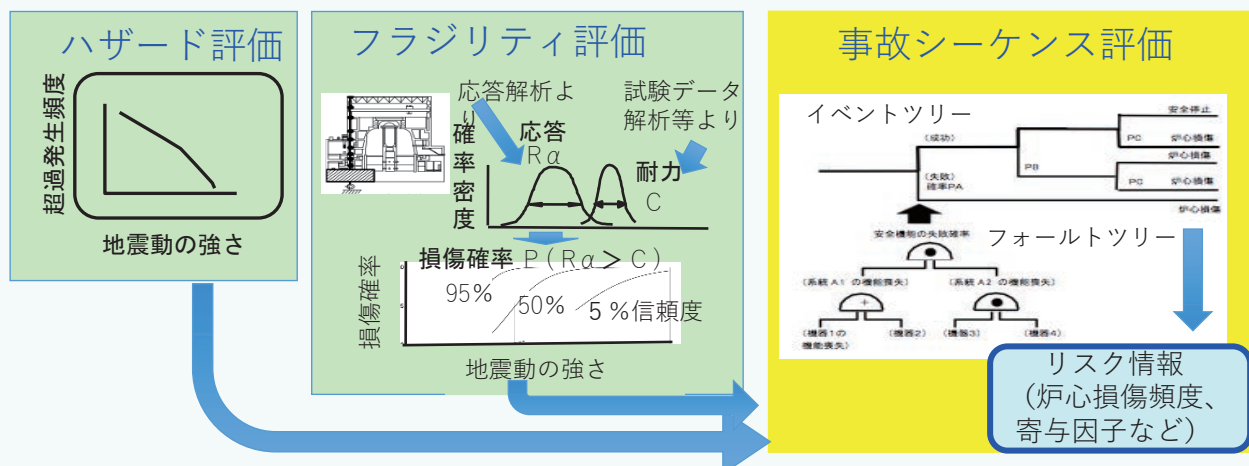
ハザード評価

超過発生頻度

地震動の強さ

フラジリティ評価

応答解析より

試験データ解析等より

確率密度

応答
Rα

耐力
C

損傷確率 P（Rα＞C）

損傷確率

95%

50%

５%信頼度

地震動の強さ

事故シーケンス評価

イベントツリー

安全停止

（成功）

PC

炉心損傷

PB

炉心損傷

（失敗）
確率PA

PC

炉心損傷

炉心損傷

安全機能の失敗確率

フォールトツリー

（系統 A1 の機能喪失）

（系統 A2 の機能喪失）

（機器1の機能喪失）

（機器2）

（機器3）

（機器4）

リスク情報
（炉心損傷頻度、寄与因子など）